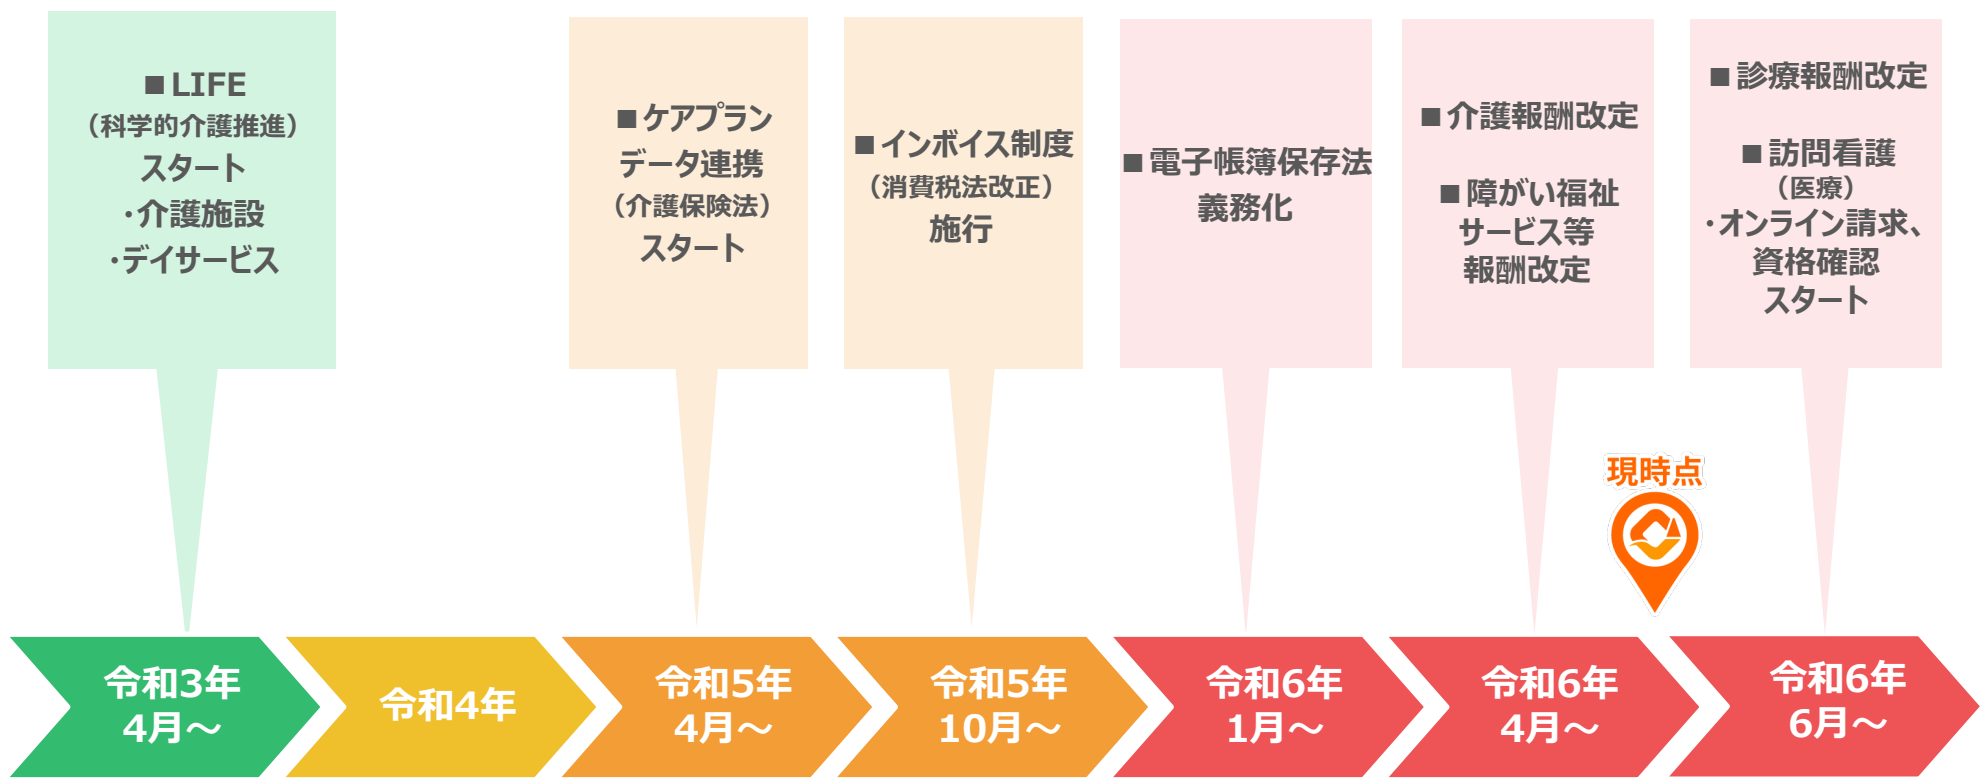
■LIFE
（科学的介護推進）
スタート
・介護施設
・デイサービス

■ケアプラン
データ連携
（介護保険法）
スタート

■インボイス制度
（消費税法改正）
施行

■電子帳簿保存法
義務化

■介護報酬改定

■障がい福祉
サービス等
報酬改定

■診療報酬改定

■訪問看護
（医療）
・オンライン請求、
資格確認
スタート

現時点

令和3年
4月～

令和4年

令和5年
4月～

令和5年
10月～

令和6年
1月～

令和6年
4月～

令和6年
6月～